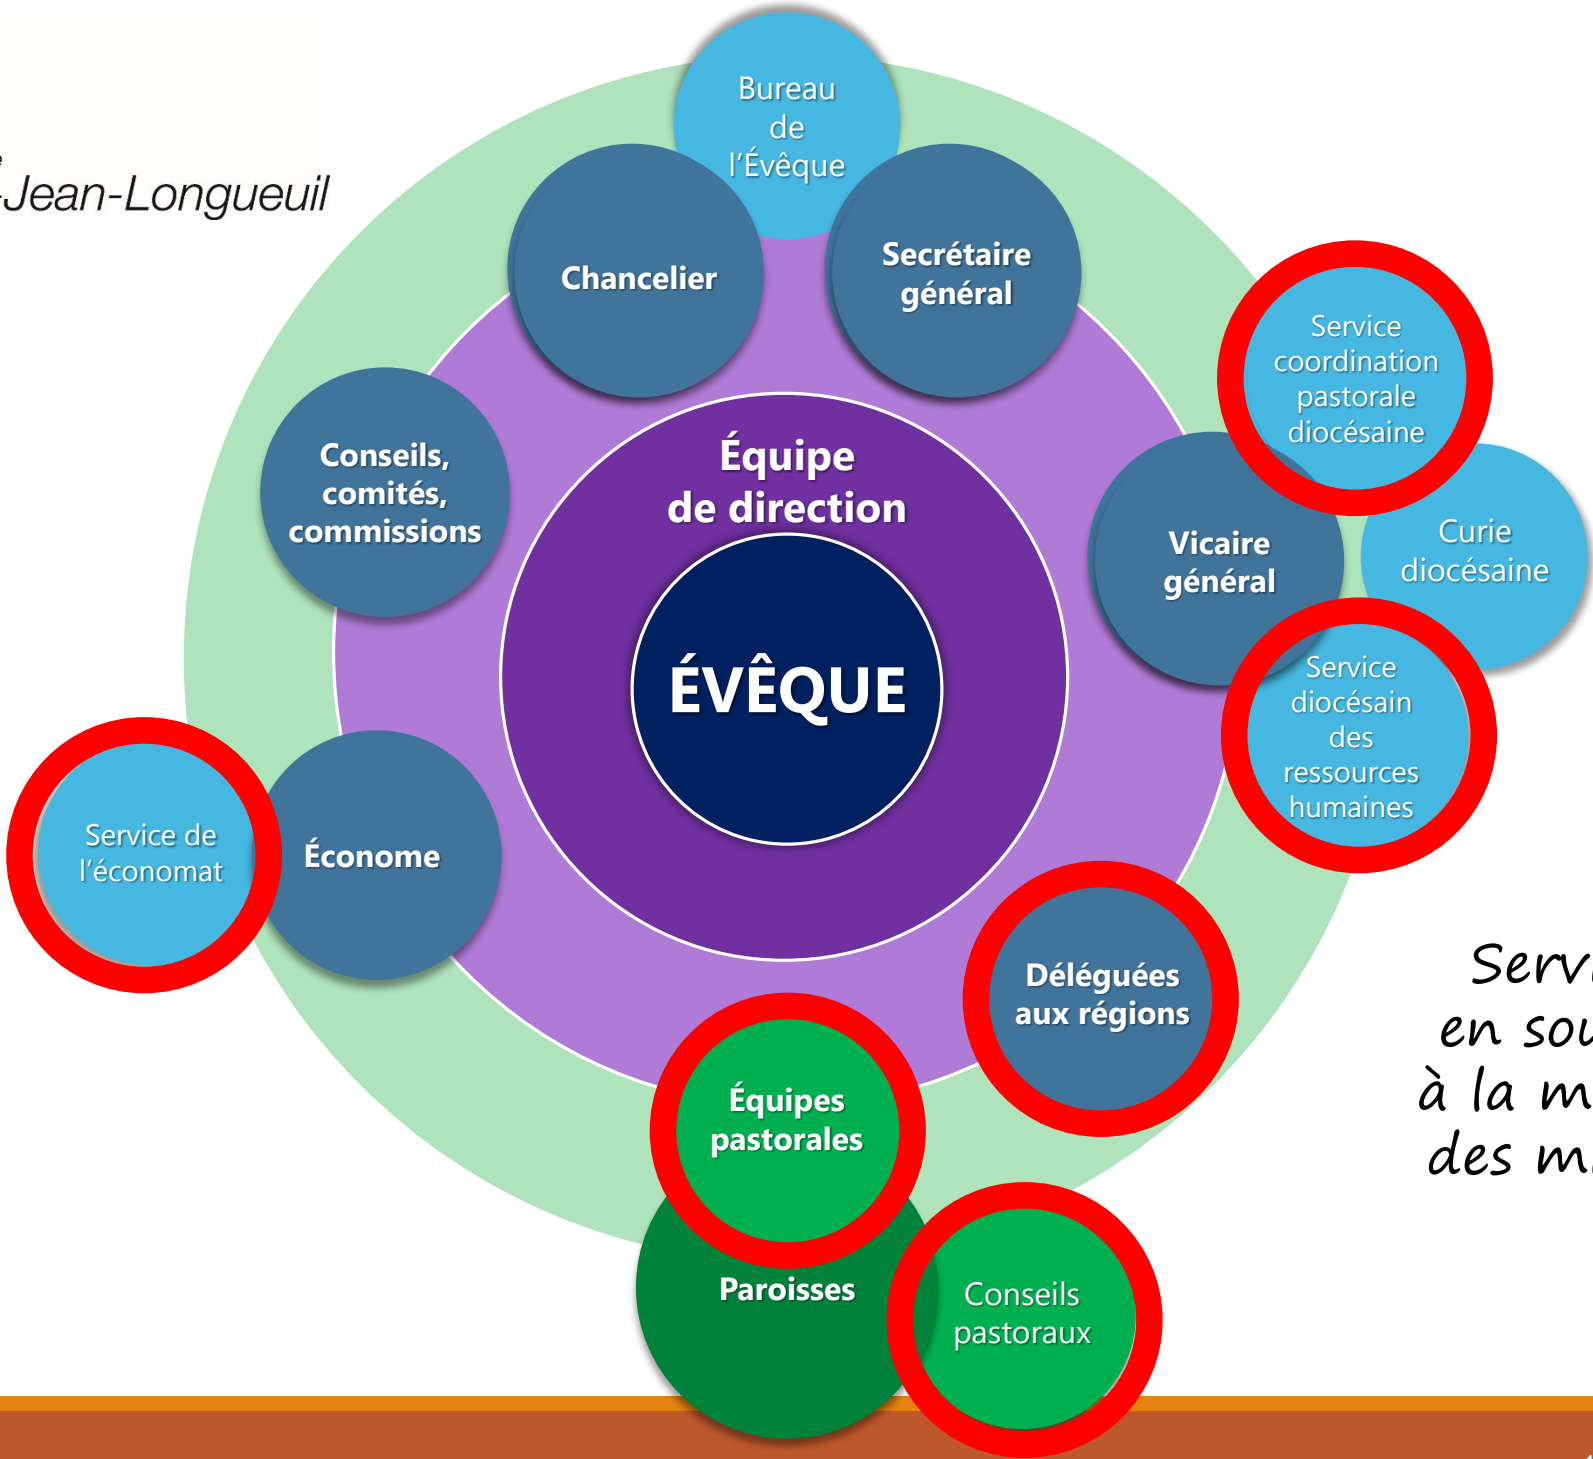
Jean-Longueuil

Bureau de l'Évêque

Chancelier

Secrétaire général

Service coordination pastorale diocésaine

Conseils, comités, commissions

Équipe de direction

ÉVÊQUE

Vicaire général

Curie diocésaine

Service diocésain des ressources humaines

Service de l'économat

Économe

Déléguées aux régions

Équipes pastorales

Paroisses

Conseils pastoraux

Serv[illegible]
en sou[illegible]
à la m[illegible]
des m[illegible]